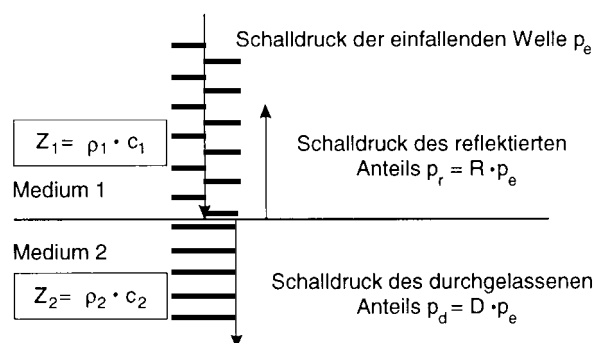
Schalldruck der einfallenden Welle $p_e$

$Z_1 = \rho_1 \cdot c_1$

Schalldruck des reflektierten Anteils $p_r = R \cdot p_e$

Medium 1

Medium 2

$Z_2 = \rho_2 \cdot c_2$

Schalldruck des durchgelassenen Anteils $p_d = D \cdot p_e$